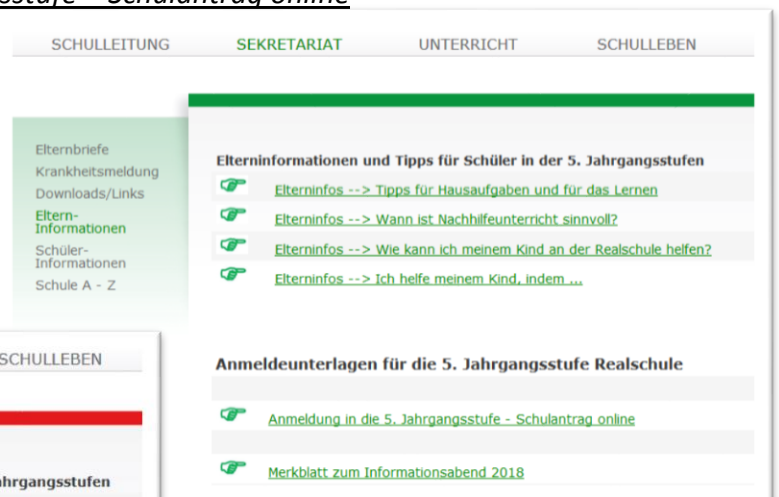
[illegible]sstufe – Schulantrag online

SCHULLEITUNG SEKRETARIAT UNTERRICHT SCHULLEBEN

Elternbriefe
Krankheitsmeldung
Downloads/Links
Eltern-Informationen
Schüler-Informationen
Schule A - Z

Elterninformationen und Tipps für Schüler in der 5. Jahrgangsstufen

Elterninfos --> Tipps für Hausaufgaben und für das Lernen

Elterninfos --> Wann ist Nachhilfeunterricht sinnvoll?

Elterninfos --> Wie kann ich meinem Kind an der Realschule helfen?

Elterninfos --> Ich helfe meinem Kind, indem ...

SCHULLEBEN

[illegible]ahrgangsstufen

Anmeldeunterlagen für die 5. Jahrgangsstufe Realschule

Anmeldung in die 5. Jahrgangsstufe - Schulantrag online

Merkblatt zum Informationsabend 2018